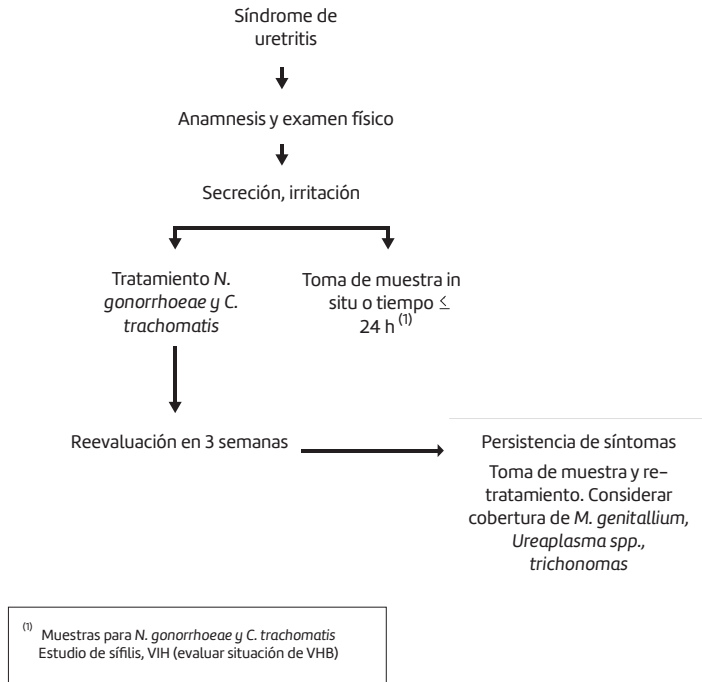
Síndrome de uretritis

Anamnesis y examen físico

Secreción, irritación

Tratamiento N. gonorrhoeae y C. trachomatis

Toma de muestra in situ o tiempo ≤ 24 h $^{(1)}$

Reevaluación en 3 semanas

Persistencia de síntomas

Toma de muestra y re-tratamiento. Considerar cobertura de M. genitallium, Ureaplasma spp., trichonomas

$^{(1)}$ Muestras para N. gonorrhoeae y C. trachomatis
Estudio de sífilis, VIH (evaluar situación de VHB)